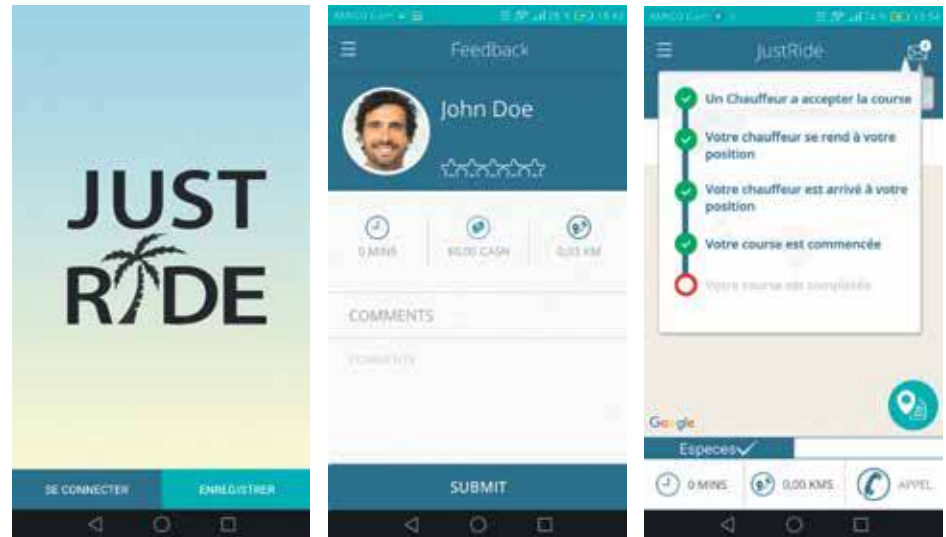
JUST
RIDE

SE CONNECTER
ENREGISTRER

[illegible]

Feedback

John Doe

0 MINS
$0,00 CASH
0,00 KM

COMMENTS

COMMENTS

SUBMIT

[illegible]

JustRide

Un Chauffeur a accepter la course
Votre chauffeur se rend à votre position
Votre chauffeur est arrivé à votre position
Votre course est commencée
Votre course est complétée

Google

Especes

0 MINS
0,00 KMS
APPEL